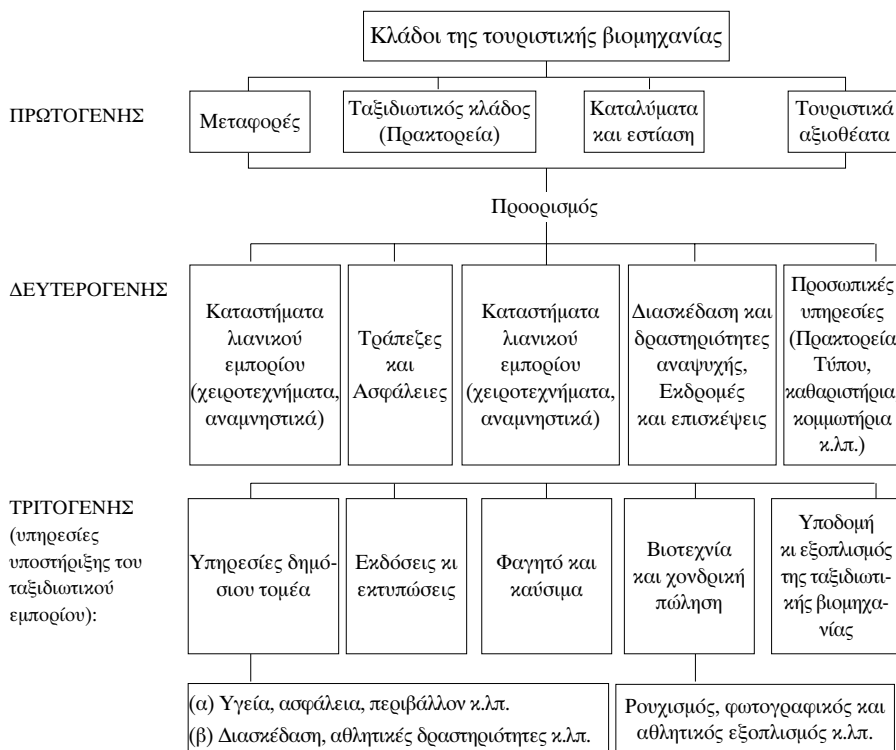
Κλάδοι της τουριστικής βιομηχανίας

ΠΡΩΤΟΓΕΝΗΣ

Μεταφορές

Ταξιδιωτικός κλάδος (Πρακτορεία)

Καταλύματα και εστίαση

Τουριστικά αξιοθέατα

Προορισμός

ΔΕΥΤΕΡΟΓΕΝΗΣ

Καταστήματα λιανικού εμπορίου (χειροτεχνήματα, αναμνηστικά)

Τράπεζες και Ασφάλειες

Καταστήματα λιανικού εμπορίου (χειροτεχνήματα, αναμνηστικά)

Διασκέδαση και δραστηριότητες αναψυχής, Εκδρομές και επισκέψεις

Προσωπικές υπηρεσίες (Πρακτορεία Τύπου, καθαριστήρια κομμωτήρια κ.λπ.)

ΤΡΙΤΟΓΕΝΗΣ (υπηρεσίες υποστήριξης του ταξιδιωτικού εμπορίου):

Υπηρεσίες δημόσιου τομέα

Εκδόσεις κι εκτυπώσεις

Φαγητό και καύσιμα

Βιοτεχνία και χονδρική πώληση

Υποδομή κι εξοπλισμός της ταξιδιωτικής βιομηχανίας

(α) Υγεία, ασφάλεια, περιβάλλον κ.λπ.
(β) Διασκέδαση, αθλητικές δραστηριότητες κ.λπ.

Ρουχισμός, φωτογραφικός και αθλητικός εξοπλισμός κ.λπ.